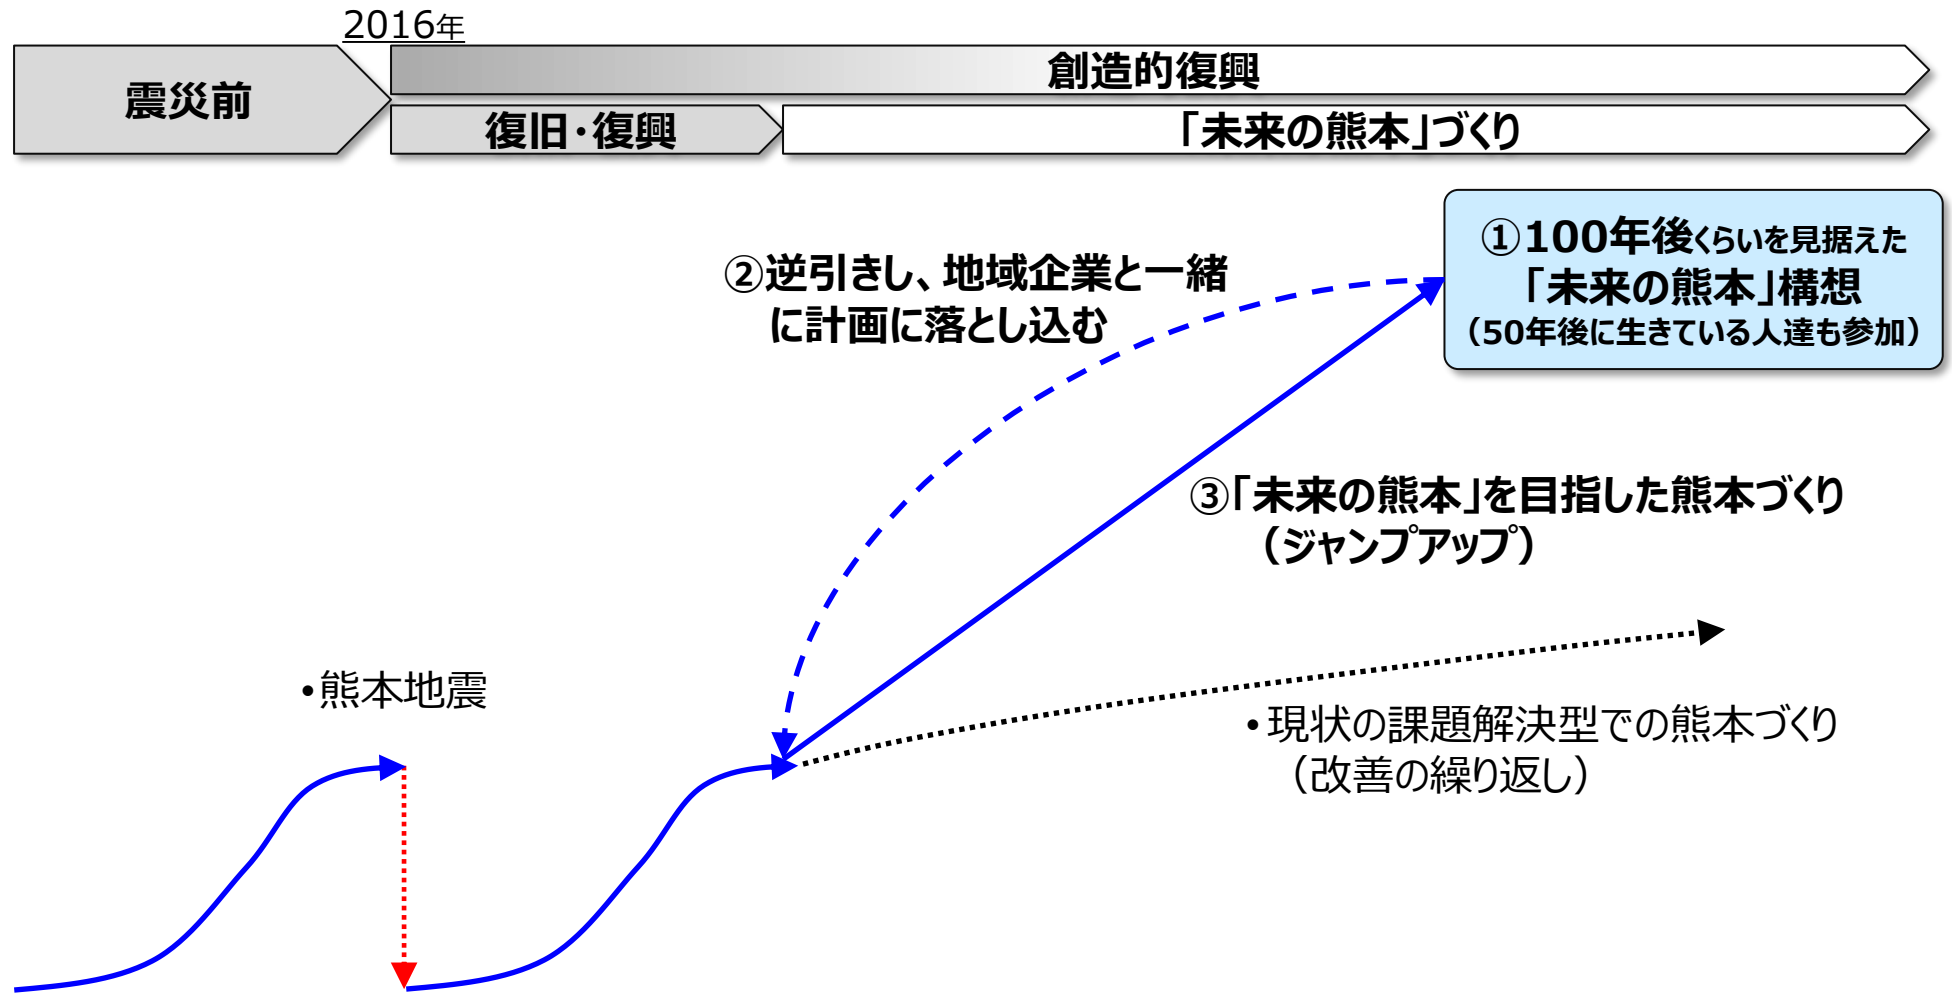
2016年

震災前

創造的復興

復旧・復興

「未来の熊本」づくり

①100年後くらいを見据えた
「未来の熊本」構想
（50年後に生きている人達も参加）

②逆引きし、地域企業と一緒
に計画に落とし込む

③「未来の熊本」を目指した熊本づくり
（ジャンプアップ）

•熊本地震

•現状の課題解決型での熊本づくり
（改善の繰り返し）